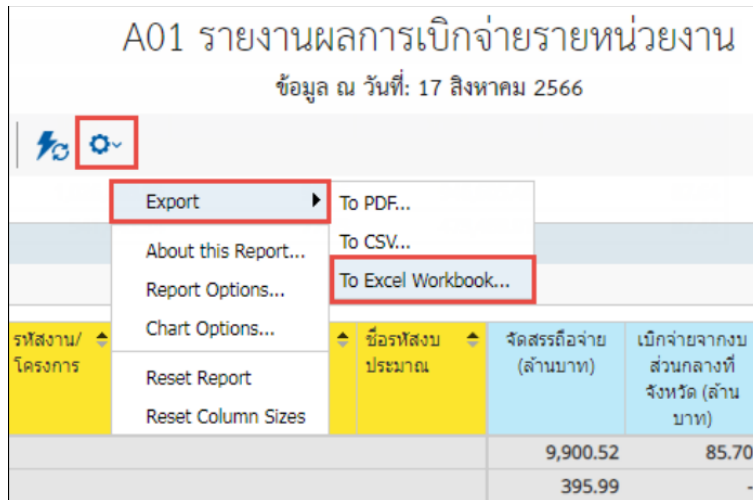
A01 รายงานผลการเบิกจ่ายรายหน่วยงาน
ข้อมูล ณ วันที่: 17 สิงหาคม 2566

Export
About this Report...
Report Options...
Chart Options...
Reset Report
Reset Column Sizes

To PDF...
To CSV...
To Excel Workbook...

| รหัสงาน/โครงการ | ชื่อรหัสงบประมาณ | จัดสรรถือจ่าย (ล้านบาท) | เบิกจ่ายจากงบส่วนกลางที่จังหวัด (ล้านบาท) |
|---|---|---|---|
| | | 9,900.52 | 85.70 |
| | | 395.99 | - |